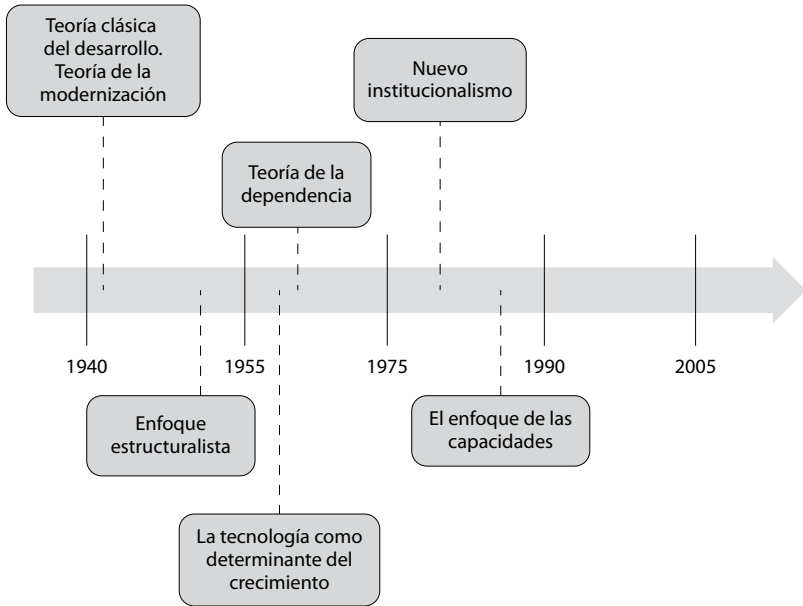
Teoría clásica del desarrollo. Teoría de la modernización

Nuevo institucionalismo

Teoría de la dependencia

1940

1955

1975

1990

2005

Enfoque estructuralista

El enfoque de las capacidades

La tecnología como determinante del crecimiento